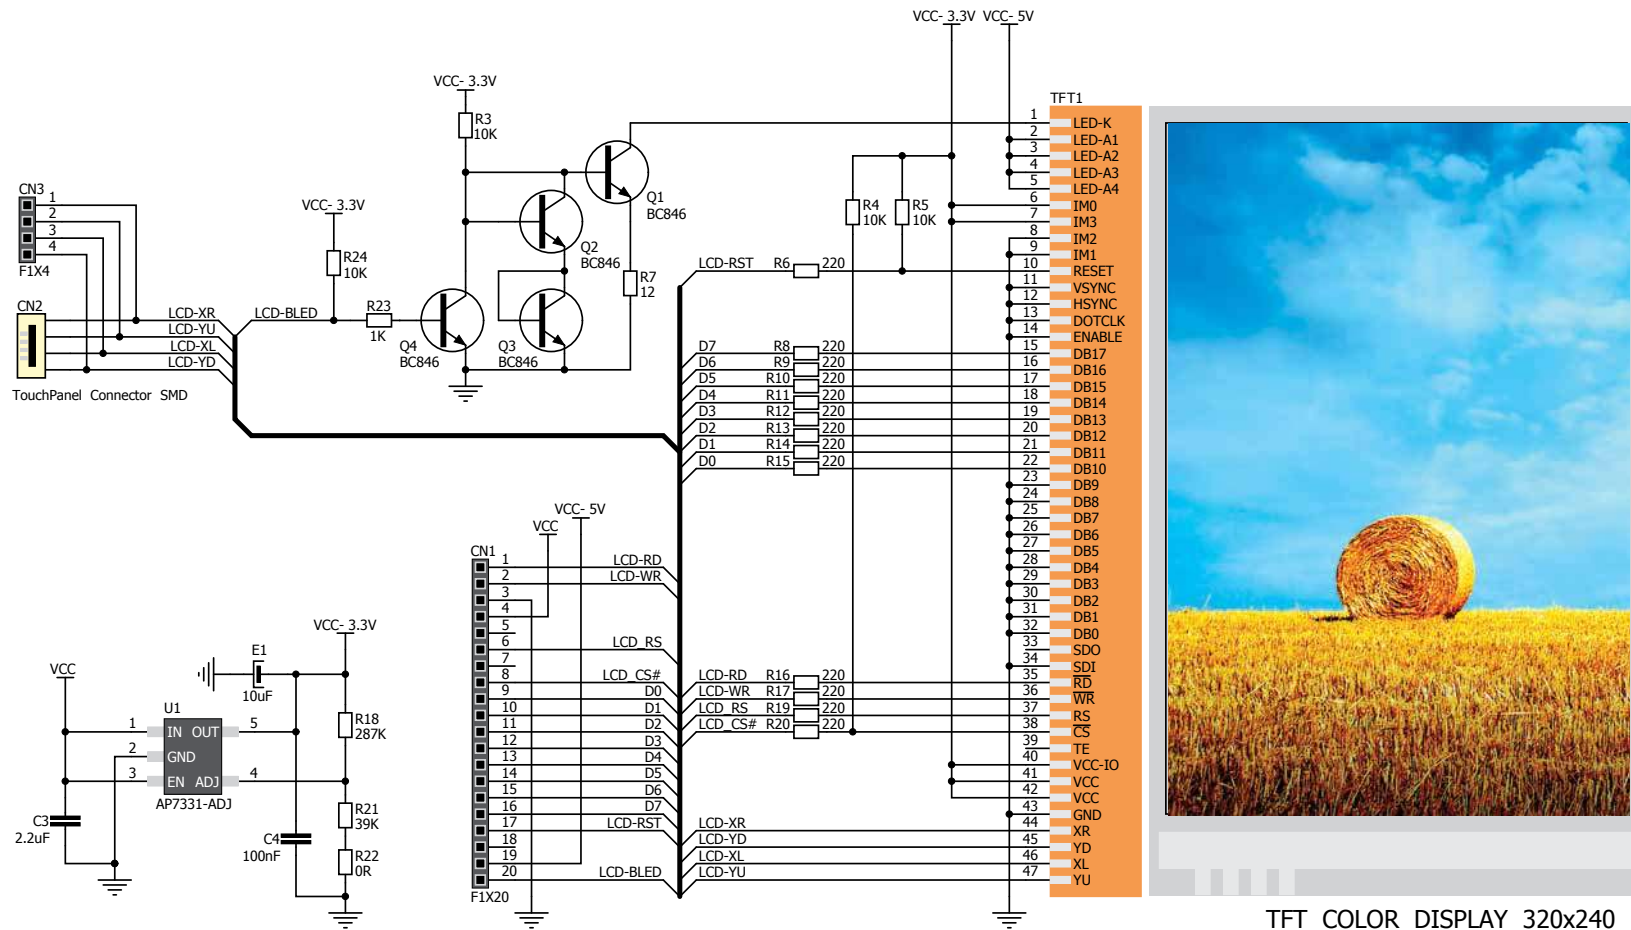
VCC- 3.3V VCC- 5V

TFT1
1 LED-K
2 LED-A1
3 LED-A2
4 LED-A3
5 LED-A4
6 IM0
7 IM3
8 IM2
9 IM1
10 RESET
11 VSYNC
12 HSYNC
13 DOTCLK
14 ENABLE
15 DB17
16 DB16
17 DB15
18 DB14
19 DB13
20 DB12
21 DB11
22 DB10
23 DB9
24 DB8
25 DB7
26 DB6
27 DB5
28 DB4
29 DB3
30 DB2
31 DB1
32 DB0
33 SDO
34 SDI
35 $\overline{RD}$
36 $\overline{WR}$
37 RS
38 $\overline{CS}$
39 TE
40 VCC-IO
41 VCC
42 VCC
43 GND
44 XR
45 YD
46 XL
47 YU

VCC- 3.3V
R3 10K
Q1 BC846
Q2 BC846
R7 12
Q3 BC846
Q4 BC846
VCC- 3.3V
R24 10K
R23 1K
LCD-BLED
CN3
1 2 3 4
F1X4
CN2
LCD-XR
LCD-YU
LCD-XL
LCD-YD
TouchPanel Connector SMD

R4 10K
R5 10K
LCD-RST R6 220
D7 R8 220
D6 R9 220
D5 R10 220
D4 R11 220
D3 R12 220
D2 R13 220
D1 R14 220
D0 R15 220

VCC- 5V
VCC
CN1
1 LCD-RD
2 LCD-WR
3
4
5
6 LCD_RS
7
8 LCD_CS#
9 D0
10 D1
11 D2
12 D3
13 D4
14 D5
15 D6
16 D7
17 LCD-RST
18
19
20 LCD-BLED
F1X20

LCD-RD R16 220
LCD-WR R17 220
LCD_RS R19 220
LCD_CS# R20 220
LCD-XR
LCD-YD
LCD-XL
LCD-YU

VCC
U1
1 IN OUT 5
2 GND
3 EN ADJ 4
AP7331-ADJ
C3 2.2uF
VCC- 3.3V
E1 10uF
R18 287K
R21 39K
R22 0R
C4 100nF

TFT COLOR DISPLAY 320x240